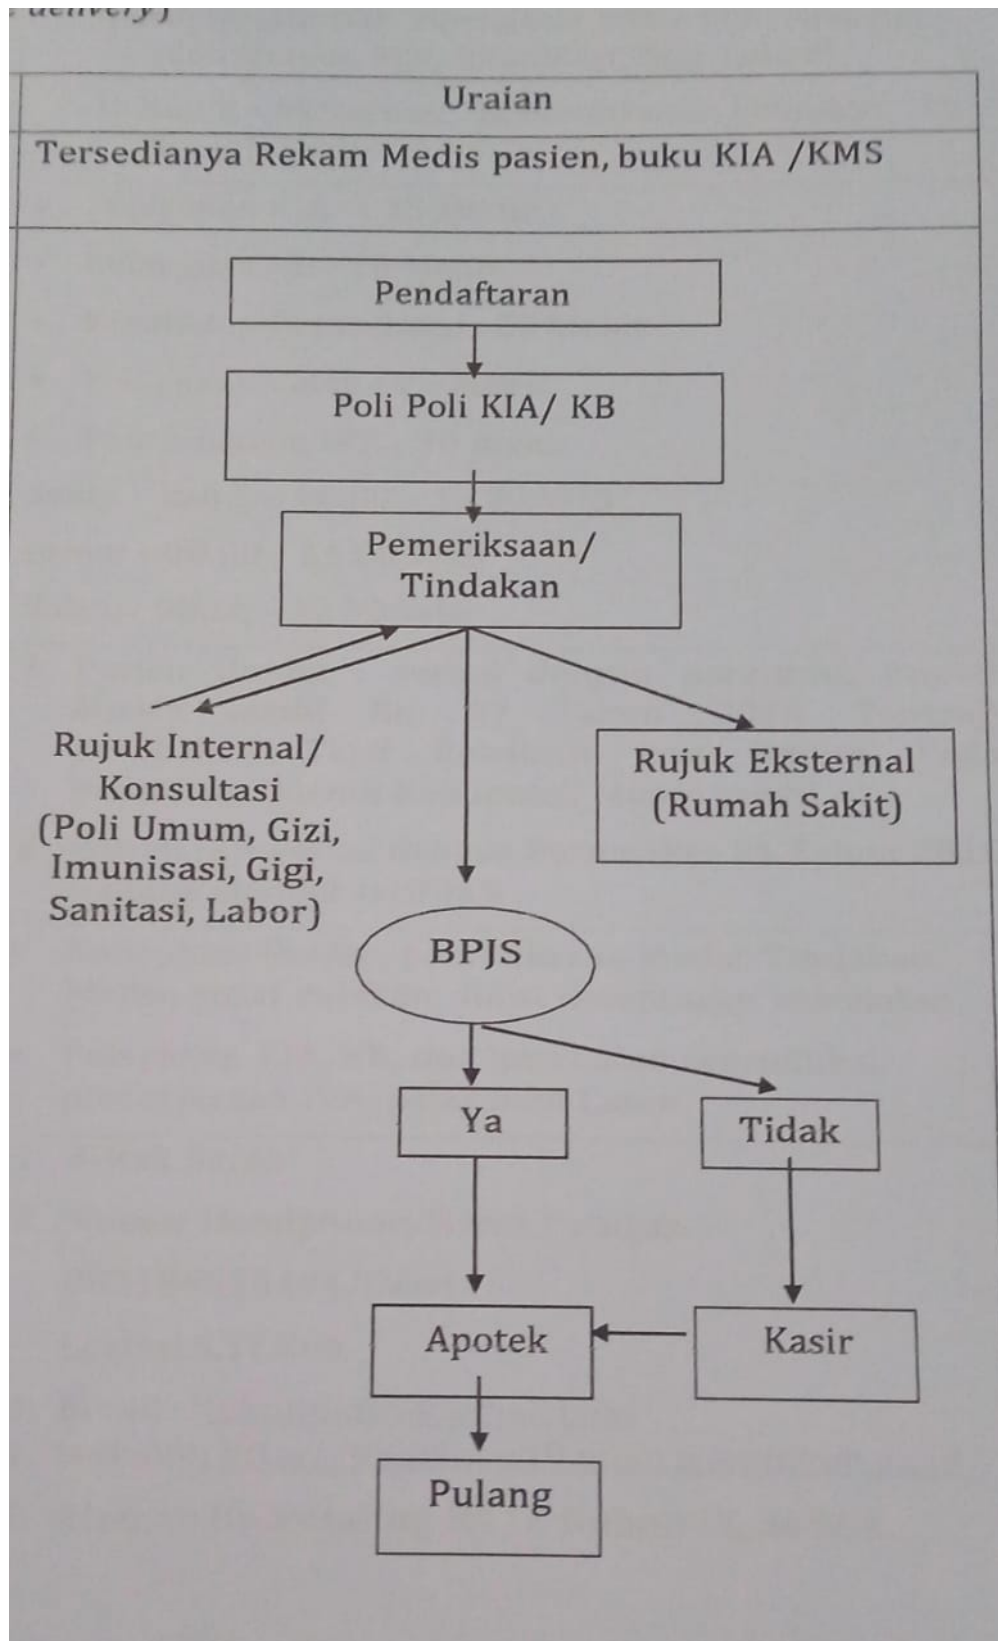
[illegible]

| Uraian |
|---|
| Tersedianya Rekam Medis pasien, buku KIA /KMS |

Pendaftaran

Poli Poli KIA/ KB

Pemeriksaan/ Tindakan

Rujuk Internal/ Konsultasi (Poli Umum, Gizi, Imunisasi, Gigi, Sanitasi, Labor)

Rujuk Eksternal (Rumah Sakit)

BPJS

Ya

Tidak

Apotek

Kasir

Pulang